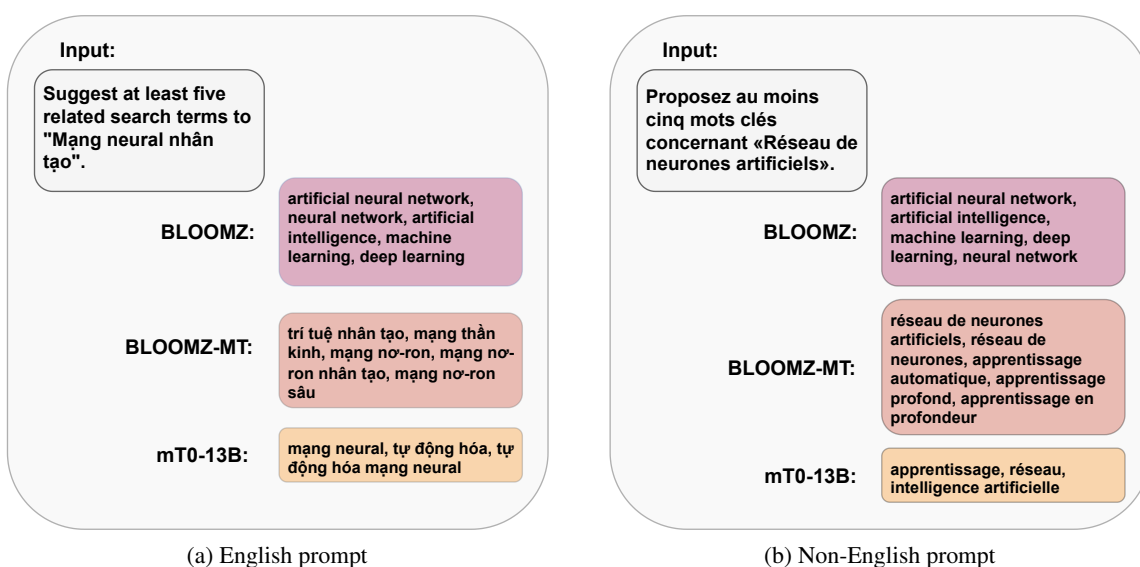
Input:

Suggest at least five related search terms to "Mạng neural nhân tạo".

BLOOMZ:

artificial neural network, neural network, artificial intelligence, machine learning, deep learning

BLOOMZ-MT:

trí tuệ nhân tạo, mạng thần kinh, mạng nơ-ron, mạng nơ-ron nhân tạo, mạng nơ-ron sâu

mT0-13B:

mạng neural, tự động hóa, tự động hóa mạng neural

(a) English prompt

Input:

Proposez au moins cinq mots clés concernant «Réseau de neurones artificiels».

BLOOMZ:

artificial neural network, artificial intelligence, machine learning, deep learning, neural network

BLOOMZ-MT:

réseau de neurones artificiels, réseau de neurones, apprentissage automatique, apprentissage profond, apprentissage en profondeur

mT0-13B:

apprentissage, réseau, intelligence artificielle

(b) Non-English prompt